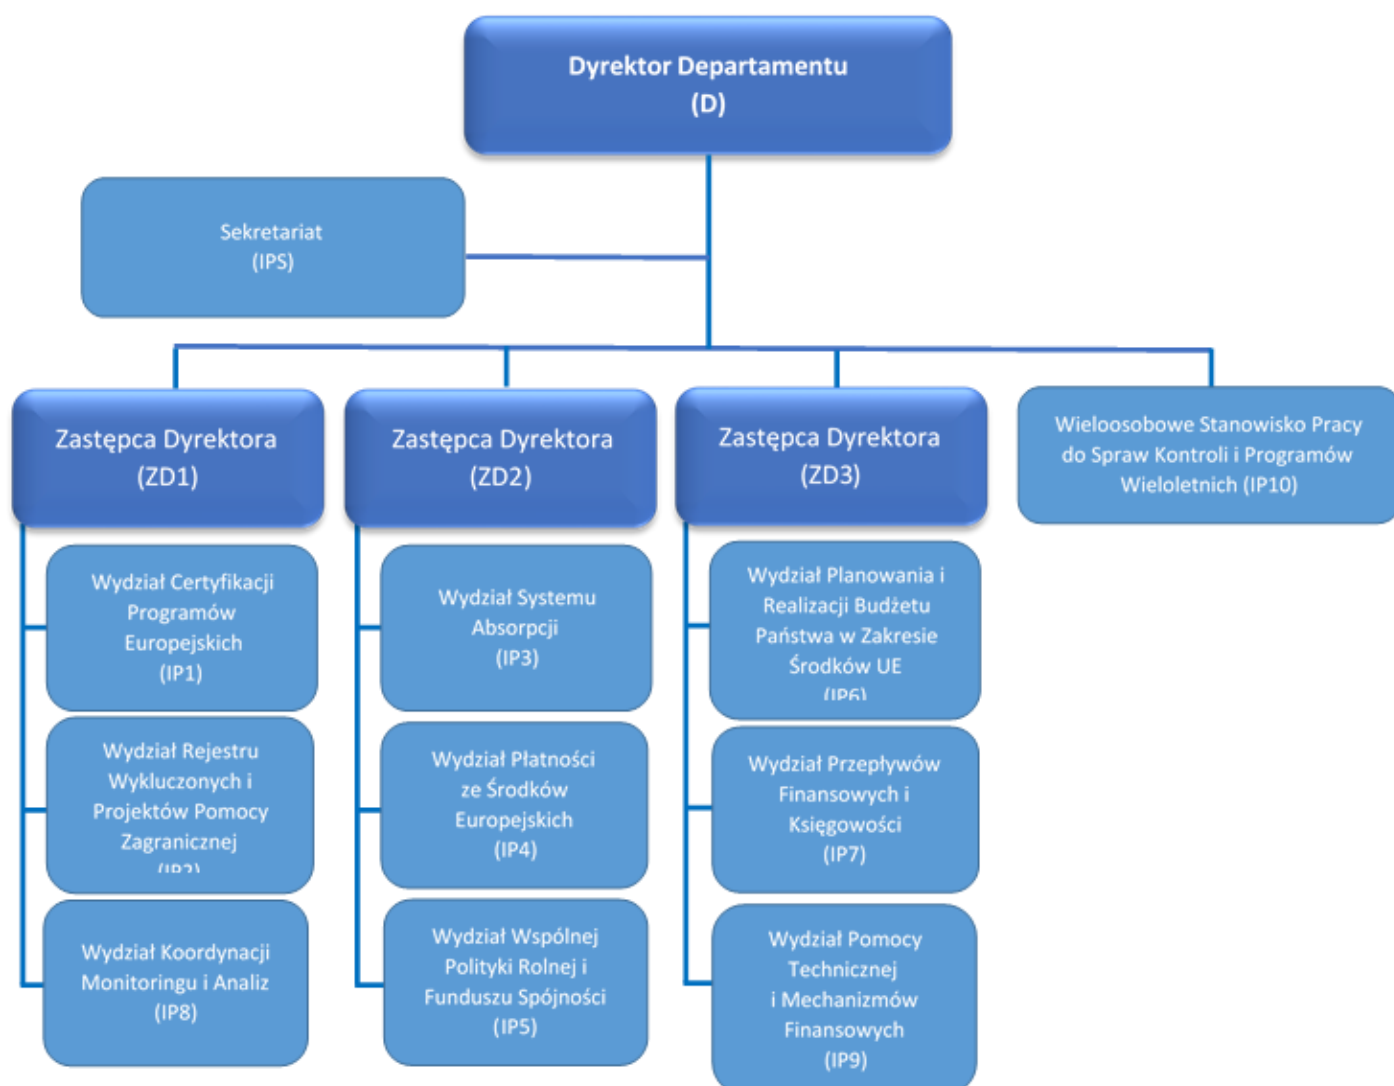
Dyrektor Departamentu
(D)

Sekretariat
(IPS)

Zastępca Dyrektora
(ZD1)

Zastępca Dyrektora
(ZD2)

Zastępca Dyrektora
(ZD3)

Wieloosobowe Stanowisko Pracy do Spraw Kontroli i Programów Wieloletnich (IP10)

Wydział Certyfikacji Programów Europejskich
(IP1)

Wydział Rejestru Wykluczonych i Projektów Pomocy Zagranicznej
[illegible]

Wydział Koordynacji Monitoringu i Analiz
(IP8)

Wydział Systemu Absorpcji
(IP3)

Wydział Płatności ze Środków Europejskich
(IP4)

Wydział Wspólnej Polityki Rolnej i Funduszu Spójności
(IP5)

Wydział Planowania i Realizacji Budżetu Państwa w Zakresie Środków UE
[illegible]

Wydział Przepływów Finansowych i Księgowości
(IP7)

Wydział Pomocy Technicznej i Mechanizmów Finansowych
(IP9)